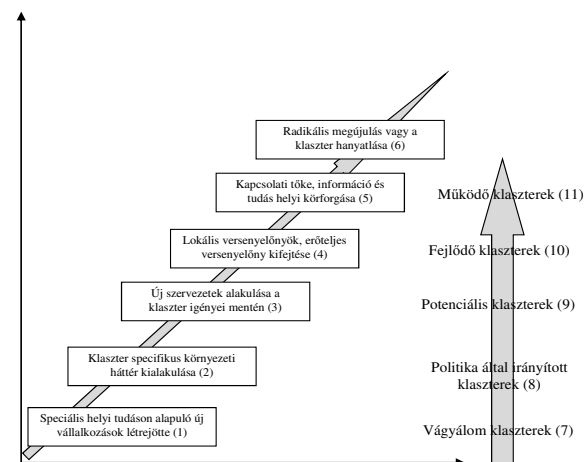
Radikális megújulás vagy a klaszter hanyatlása (6)

Kapcsolati tőke, információ és tudás helyi körforgása (5)

Lokális versenyelőnyök, erőteljes versenyelőny kifejtése (4)

Új szervezetek alakulása a klaszter igényei mentén (3)

Klaszter specifikus környezeti háttér kialakulása (2)

Speciális helyi tudáson alapuló új vállalkozások létrejötte (1)

Működő klaszterek (11)

Fejlődő klaszterek (10)

Potenciális klaszterek (9)

Politika által irányított klaszterek (8)

Vágyálom klaszterek (7)